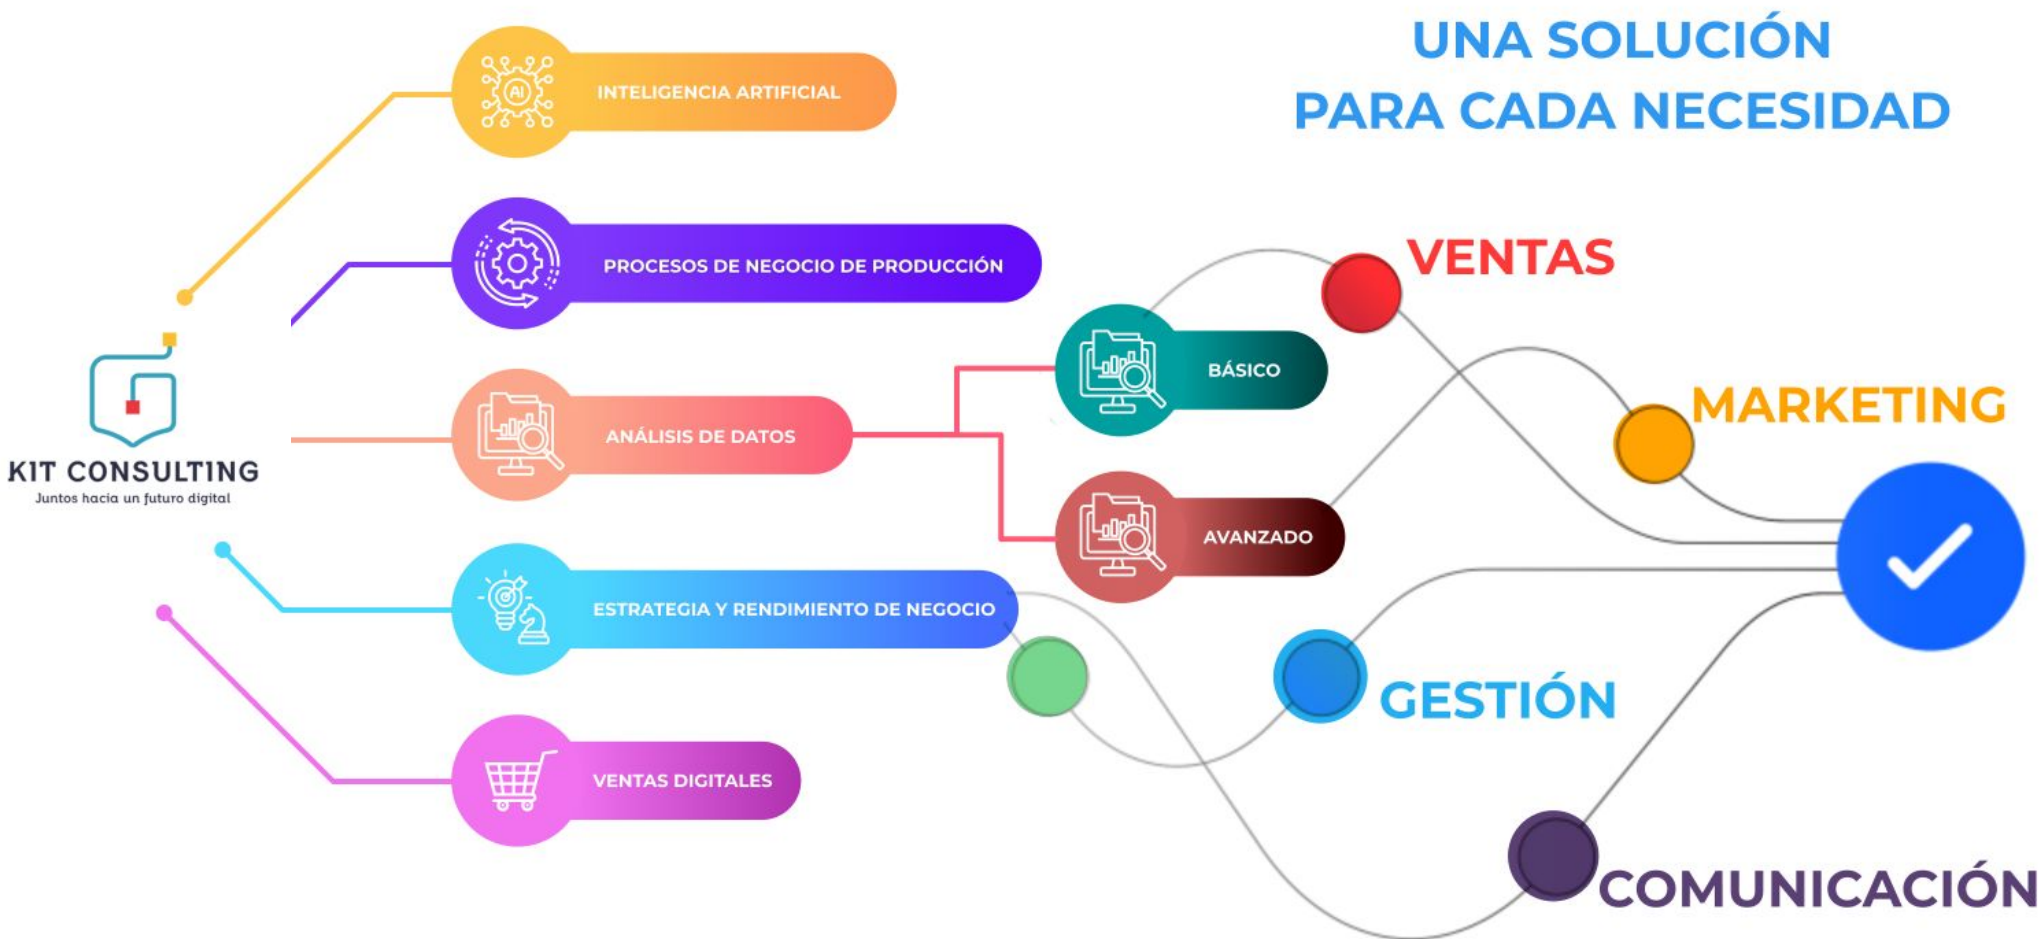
UNA SOLUCIÓN
PARA CADA NECESIDAD

AI

INTELIGENCIA ARTIFICIAL

PROCESOS DE NEGOCIO DE PRODUCCIÓN

KIT CONSULTING
Juntos hacia un futuro digital

ANÁLISIS DE DATOS

BÁSICO

AVANZADO

ESTRATEGIA Y RENDIMIENTO DE NEGOCIO

VENTAS DIGITALES

VENTAS

MARKETING

GESTIÓN

COMUNICACIÓN